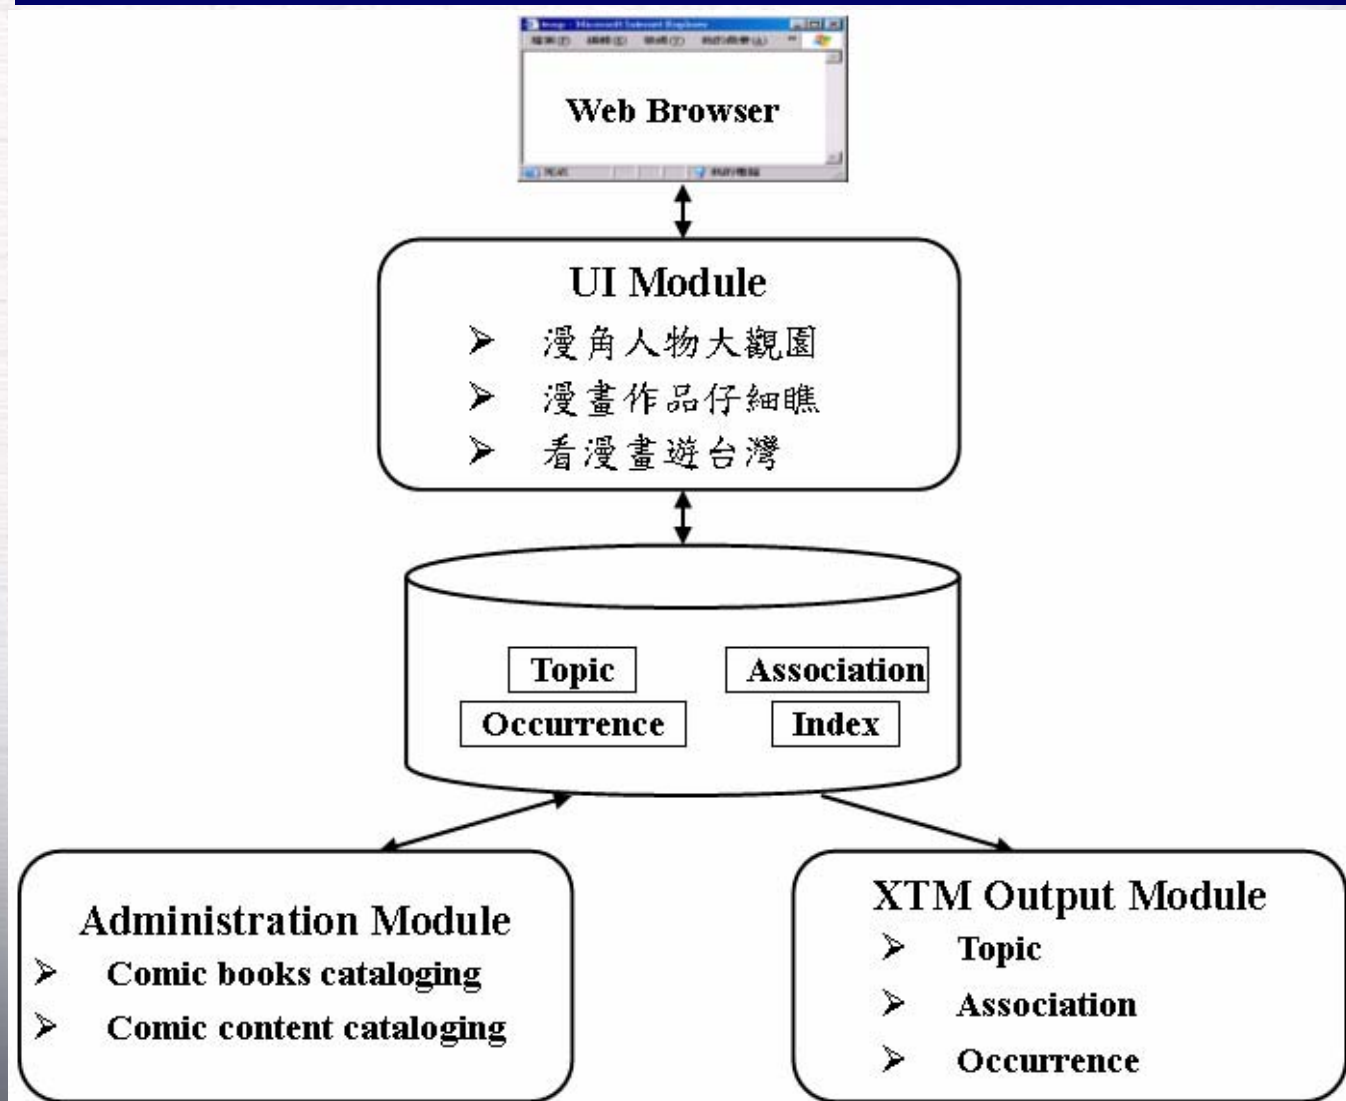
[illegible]

Web Browser

UI Module
➢ 漫角人物大觀園
➢ 漫畫作品仔細瞧
➢ 看漫畫遊台灣

Topic
Association
Occurrence
Index

Administration Module
➢ Comic books cataloging
➢ Comic content cataloging

XTM Output Module
➢ Topic
➢ Association
➢ Occurrence